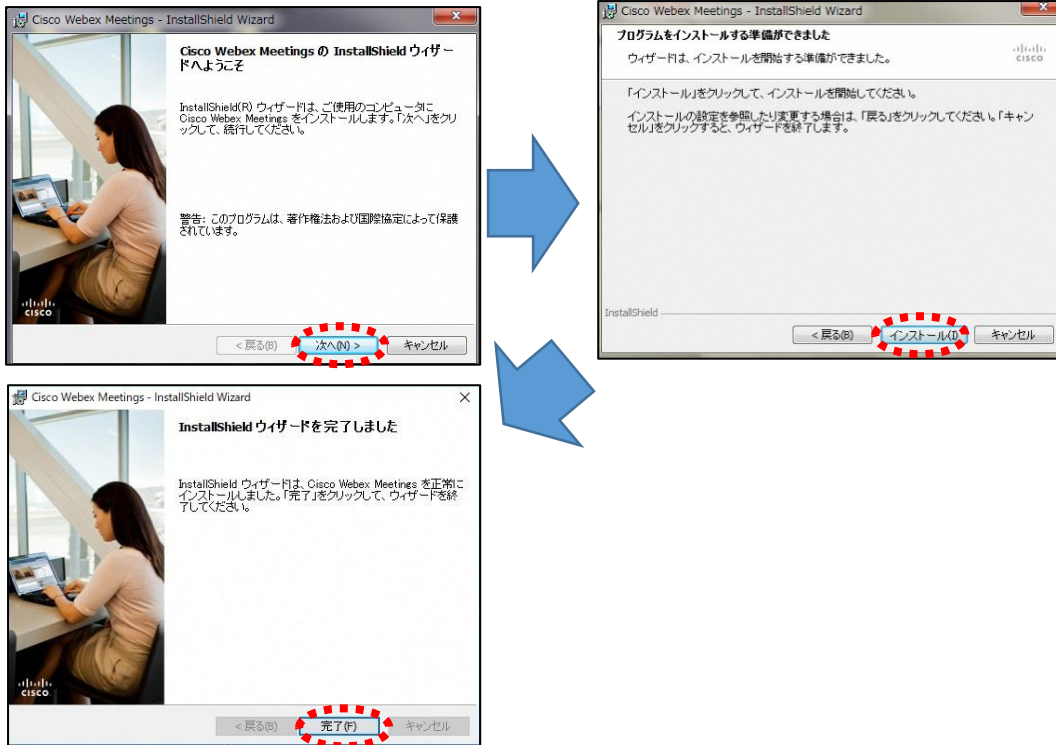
Cisco Webex Meetings - InstallShield Wizard

Cisco Webex Meetings の InstallShield ウィザードへようこそ

InstallShield(R) ウィザードは、ご使用のコンピュータに Cisco Webex Meetings をインストールします。「次へ」をクリックして、続行してください。

警告: このプログラムは、著作権法および国際協定によって保護されています。

cisco

< 戻る(B) 次へ(N) > キャンセル

Cisco Webex Meetings - InstallShield Wizard

プログラムをインストールする準備ができました

ウィザードは、インストールを開始する準備ができました。

cisco

「インストール」をクリックして、インストールを開始してください。

インストールの設定を参照したり変更する場合は、「戻る」をクリックしてください。「キャンセル」をクリックすると、ウィザードを終了します。

InstallShield

< 戻る(B) インストール(I) キャンセル

Cisco Webex Meetings - InstallShield Wizard

InstallShield ウィザードを完了しました

InstallShield ウィザードは、Cisco Webex Meetings を正常にインストールしました。「完了」をクリックして、ウィザードを終了してください。

cisco

< 戻る(B) 完了(F) キャンセル